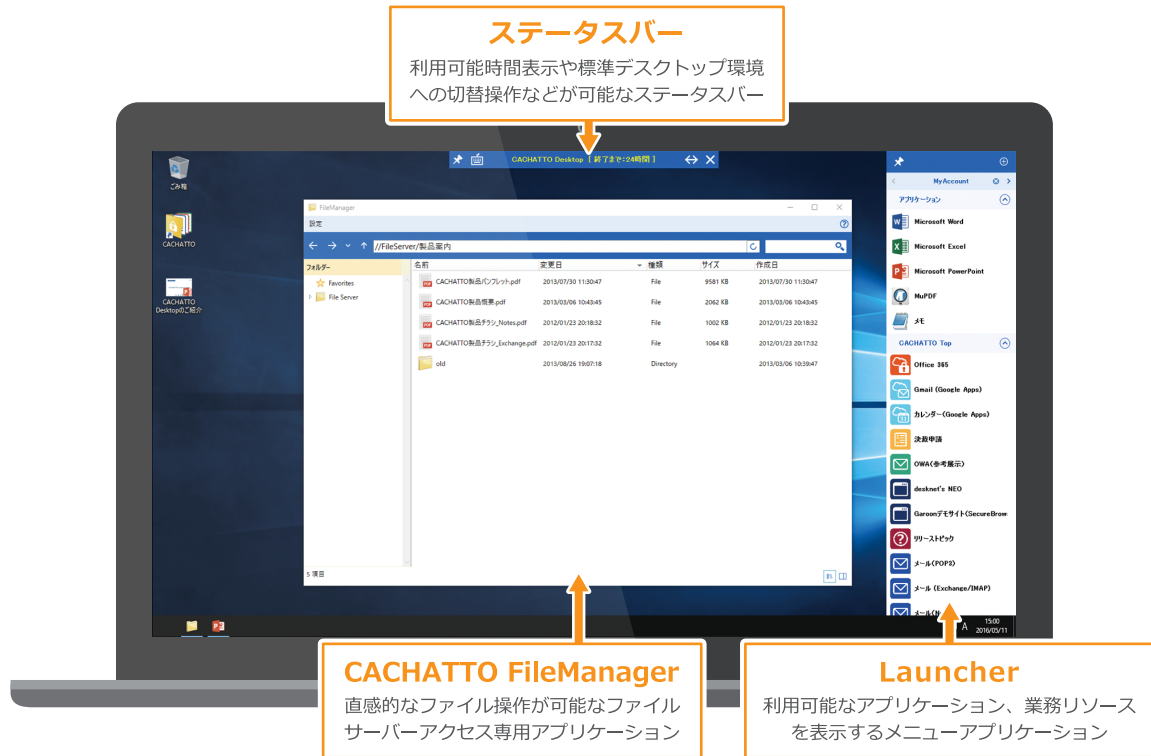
ステータスバー

利用可能時間表示や標準デスクトップ環境への切替操作などが可能なステータスバー

CACHATTO Desktop［終了まで:24時間］

ごみ箱

CACHATTO

CACHATTO Desktopのご紹介

FileManager

設定

//FileServer/製品案内

フォルダー

Favorites

File Server

| 名前 | 変更日 | 種類 | サイズ | 作成日 |
|---|---|---|---|---|
| CACHATTO製品パンフレット.pdf | 2013/07/30 11:30:47 | File | 9581 KB | 2013/07/30 11:30:47 |
| CACHATTO製品概要.pdf | 2013/03/06 10:43:45 | File | 2062 KB | 2013/03/06 10:43:45 |
| CACHATTO製品チラシ_Notes.pdf | 2012/01/23 20:18:32 | File | 1002 KB | 2012/01/23 20:18:32 |
| CACHATTO製品チラシ_Exchange.pdf | 2012/01/23 20:17:32 | File | 1064 KB | 2012/01/23 20:17:32 |
| old | 2013/08/26 19:07:18 | Directory | | 2013/03/06 10:59:47 |

5 項目

MyAccount

アプリケーション

Microsoft Word

Microsoft Excel

Microsoft PowerPoint

MuPDF

メモ

CACHATTO Top

Office 365

Gmail (Google Apps)

カレンダー(Google Apps)

決裁申請

OWA(参考展示)

desknet's NEO

Garoonデモサイト(SecureBrow

リリーストピック

メール(POP3)

メール (Exchange/IMAP)

15:00
2016/03/11

CACHATTO FileManager

直感的なファイル操作が可能なファイルサーバーアクセス専用アプリケーション

Launcher

利用可能なアプリケーション、業務リソースを表示するメニューアプリケーション